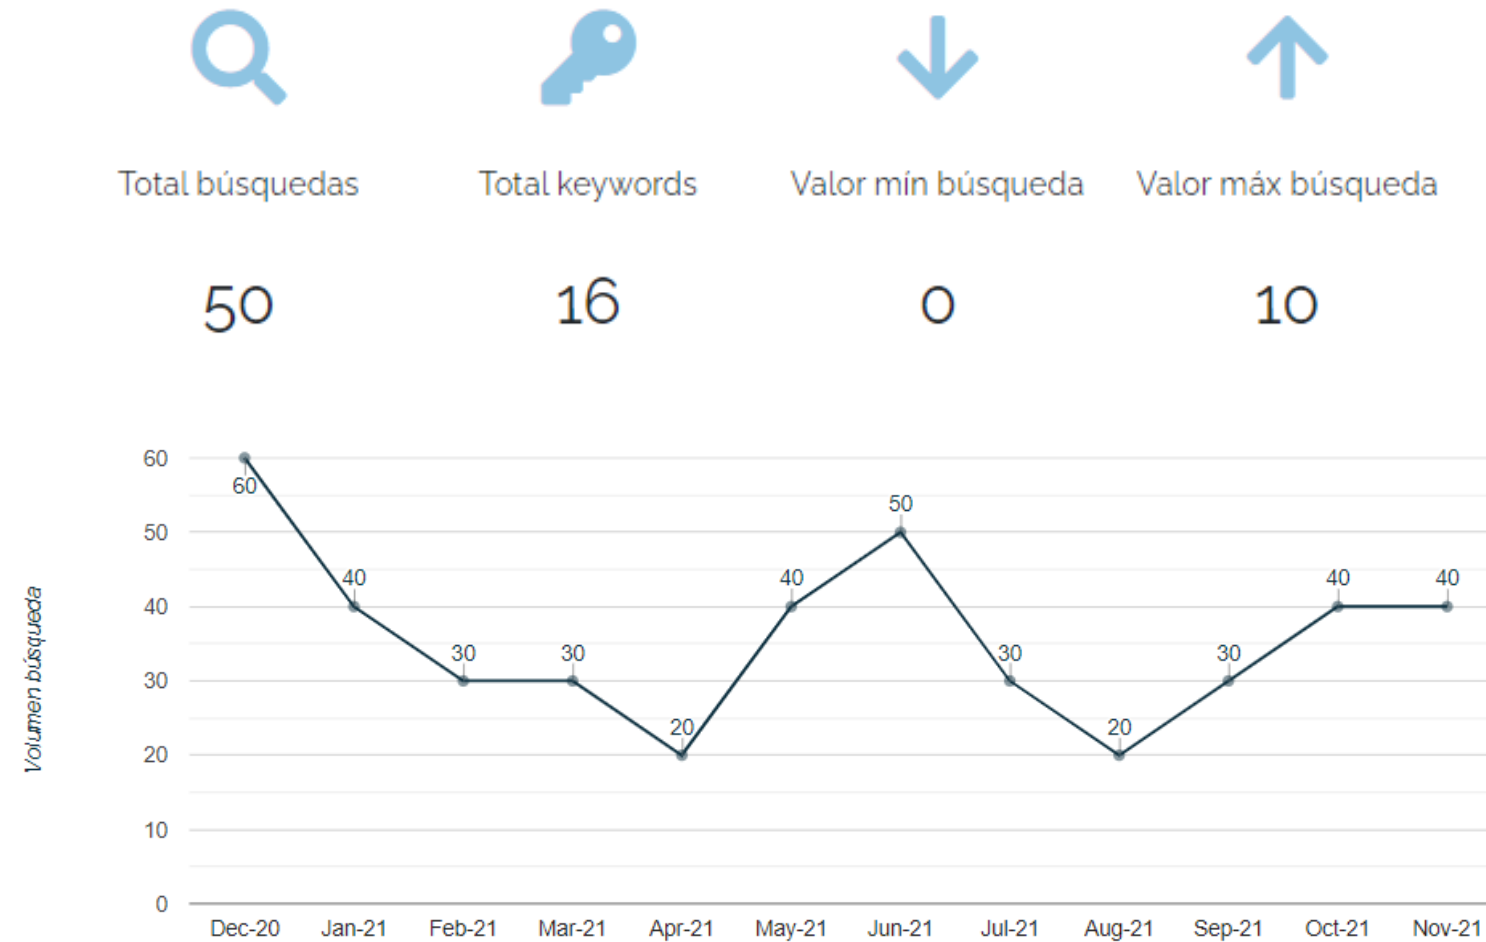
Total búsquedas

50

Total keywords

16

Valor mín búsqueda

0

Valor máx búsqueda

10

Volumen búsqueda

60
50
40
30
20
10
0

60
40
30
30
20
40
50
30
20
30
40
40

Dec-20 Jan-21 Feb-21 Mar-21 Apr-21 May-21 Jun-21 Jul-21 Aug-21 Sep-21 Oct-21 Nov-21